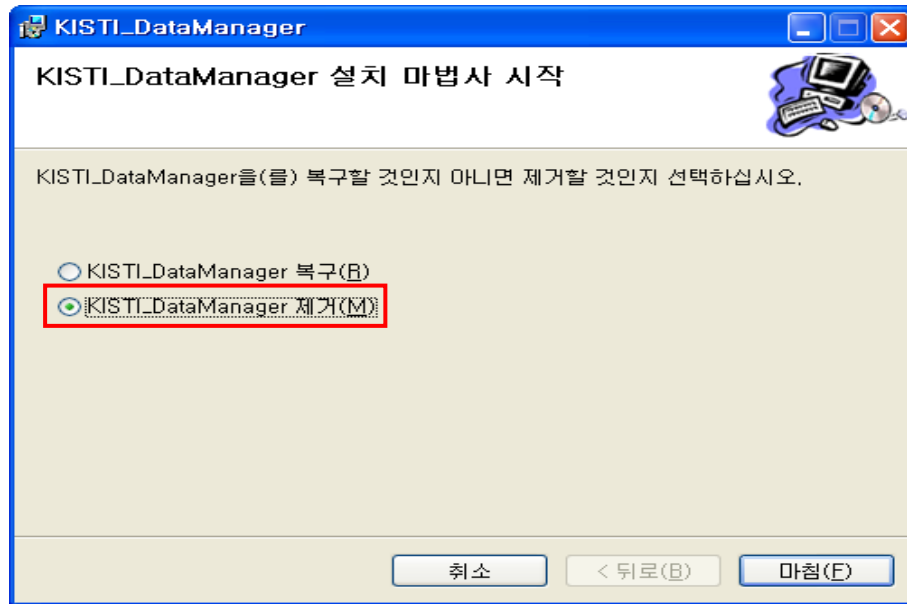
KISTI_DataManager

KISTI_DataManager 설치 마법사 시작

KISTI_DataManager을(를) 복구할 것인지 아니면 제거할 것인지 선택하십시오.

KISTI_DataManager 복구(R)

KISTI_DataManager 제거(M)

취소

< 뒤로(B)

마침(F)